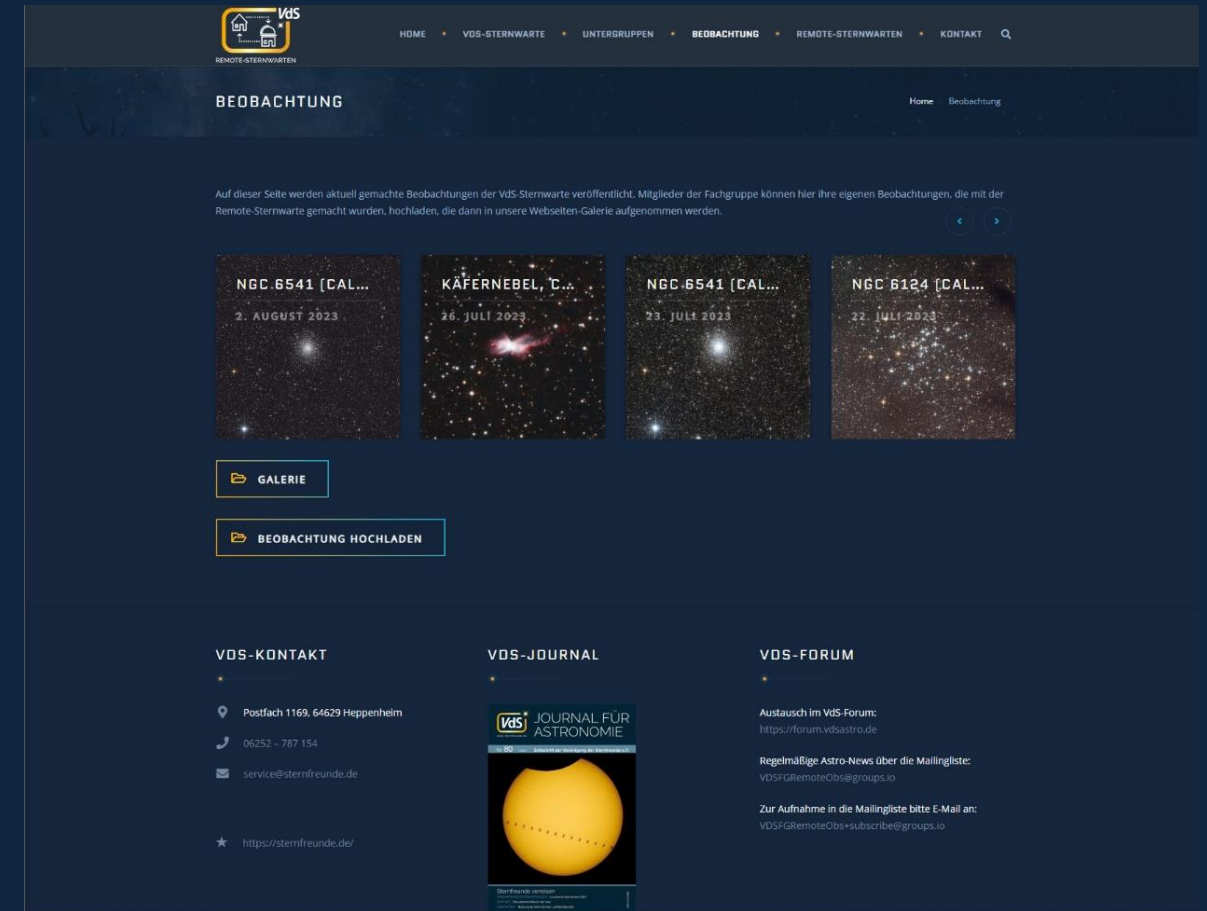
VdS
REMOTE-STERNWARTEN

HOME • VDS-STERNWARTE • UNTERGRUPPEN • BEOBACHTUNG • REMOTE-STERNWARTEN • KONTAKT

BEOBACHTUNG

Home Beobachtung

Auf dieser Seite werden aktuell gemachte Beobachtungen der VdS-Sternwarte veröffentlicht. Mitglieder der Fachgruppe können hier ihre eigenen Beobachtungen, die mit der Remote-Sternwarte gemacht wurden, hochladen, die dann in unsere Webseiten-Galerie aufgenommen werden.

‹ ›

NGC 6541 (CAL...
2. AUGUST 2023

KÄFERNEBEL, C...
26. JULI 2023

NGC 6541 (CAL...
23. JULI 2023

NGC 6124 (CAL...
22. JULI 2023

GALERIE

BEOBACHTUNG HOCHLADEN

VDS-KONTAKT

Postfach 1169, 64629 Heppenheim

06252 - 787 154

service@sternfreunde.de

https://sternfreunde.de/

VDS-JOURNAL

VdS JOURNAL FÜR ASTRONOMIE

Nr. 80 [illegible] Zeitschrift der Vereinigung der Sternfreunde e.V.

Sternfreunde vereisen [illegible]

VDS-FORUM

Austausch im VdS-Forum:
https://forum.vdsastro.de

Regelmäßige Astro-News über die Mailingliste:
VDSFGRemoteObs@groups.io

Zur Aufnahme in die Mailingliste bitte E-Mail an:
VDSFGRemoteObs+subscribe@groups.io